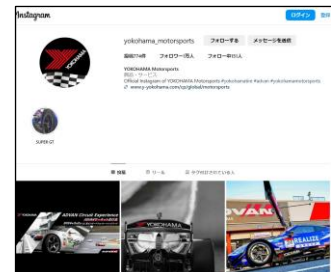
Instagram

ログイン

yokohama_motorsports

フォローする

メッセージを送信

投稿774件

フォロワー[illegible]人

フォロー中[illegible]人

YOKOHAMA Motorsports

商品・サービス

Official Instagram of YOKOHAMA Motorsports #yokohamatire #advan #yokohamamotorsports

www.y-yokohama.com/cp/global/motorsports

SUPER GT

投稿

リール

タグ付けされている人

YOKOHAMA

ADVAN Circuit Experience

YOKOHAMA

VAN

REALIZE